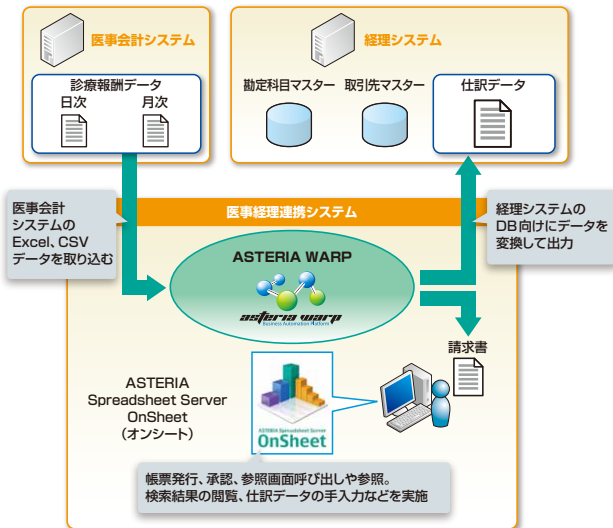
医事会計システム

診療報酬データ
日次
月次

経理システム

勘定科目マスター
取引先マスター
仕訳データ

医事会計システムのExcel、CSVデータを取り込む

医事経理連携システム

経理システムのDB向けにデータを変換して出力

ASTERIA WARP

asteria warp
Business Automation Platform

請求書

ASTERIA Spreadsheet Server OnSheet（オンシート）

ASTERIA Spreadsheet Server
OnSheet

帳票発行、承認、参照画面呼び出しや参照。
検索結果の閲覧、仕訳データの手入力などを実施